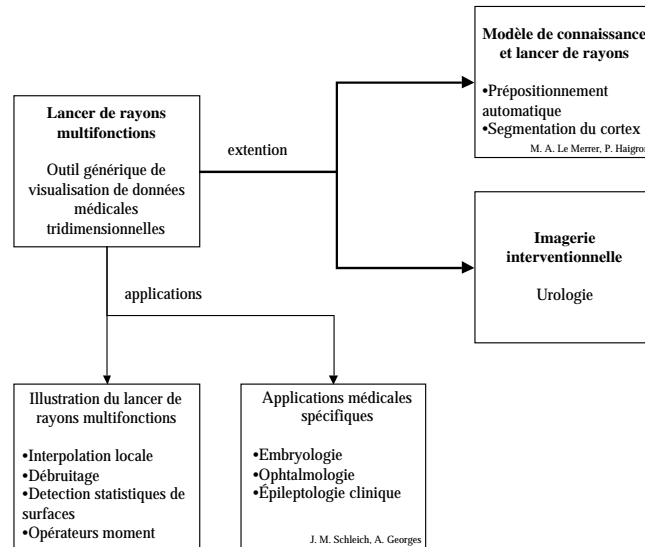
**Lancer de rayons multifonctions**

Outil générique de visualisation de données médicales tridimensionnelles

extention

**Modèle de connaissance et lancer de rayons**

•Prépositionnement automatique
•Segmentation du cortex

M. A. Le Merrer, P. Haigro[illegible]

**Imagerie interventionnelle**

Urologie

applications

Illustration du lancer de rayons multifonctions

•Interpolation locale
•Débruitage
•Detection statistiques de surfaces
•Opérateurs moment

Applications médicales spécifiques

•Embryologie
•Ophtalmologie
•Épileptologie clinique

J. M. Schleich, A. Georges